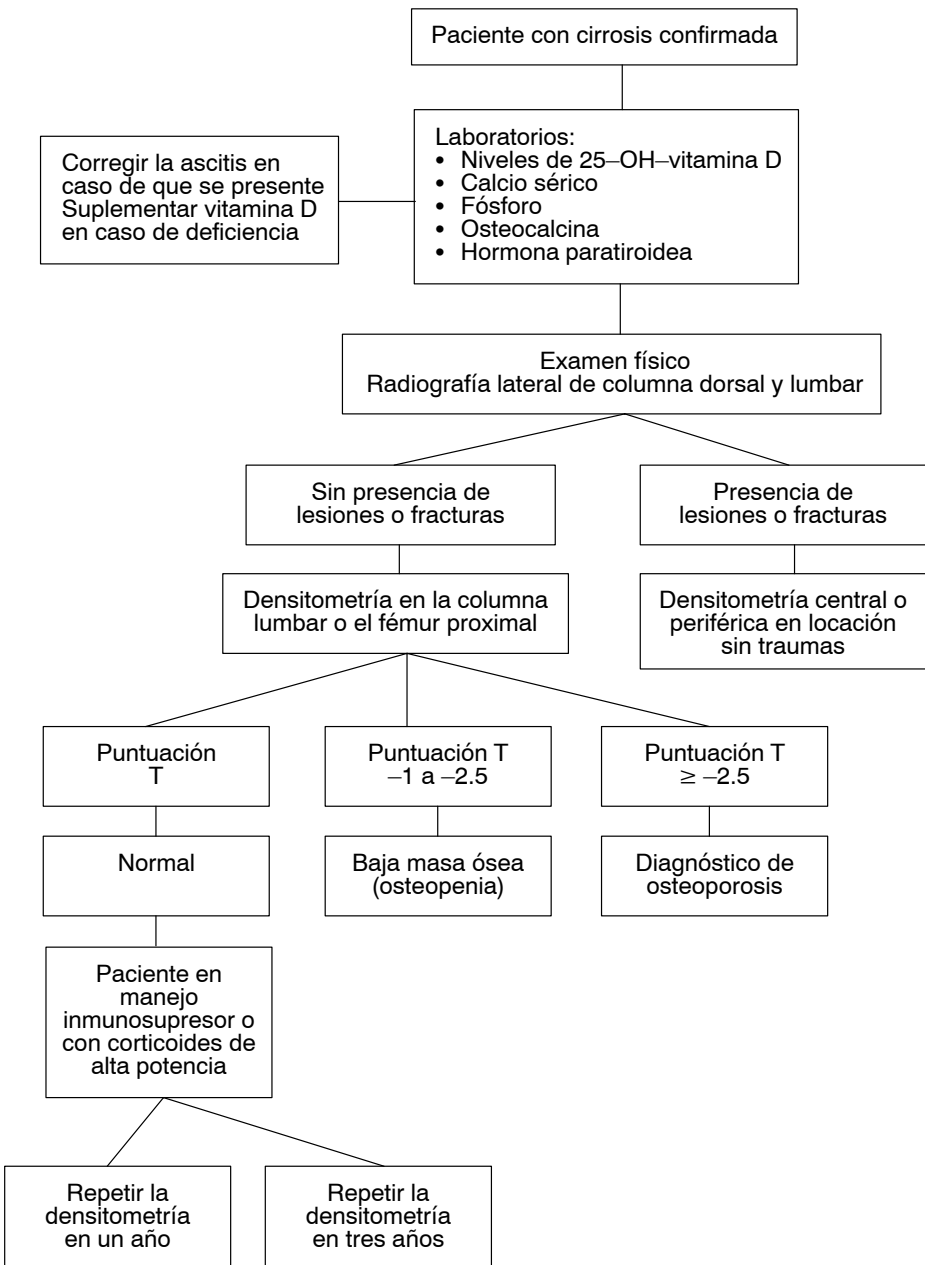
Paciente con cirrosis confirmada

Corregir la ascitis en caso de que se presente
Suplementar vitamina D en caso de deficiencia

Laboratorios:
• Niveles de 25–OH–vitamina D
• Calcio sérico
• Fósforo
• Osteocalcina
• Hormona paratiroidea

Examen físico
Radiografía lateral de columna dorsal y lumbar

Sin presencia de lesiones o fracturas

Presencia de lesiones o fracturas

Densitometría en la columna lumbar o el fémur proximal

Densitometría central o periférica en locación sin traumas

Puntuación T

Puntuación T $-1$ a $-2.5$

Puntuación T $\geq -2.5$

Normal

Baja masa ósea (osteopenia)

Diagnóstico de osteoporosis

Paciente en manejo inmunosupresor o con corticoides de alta potencia

Repetir la densitometría en un año

Repetir la densitometría en tres años